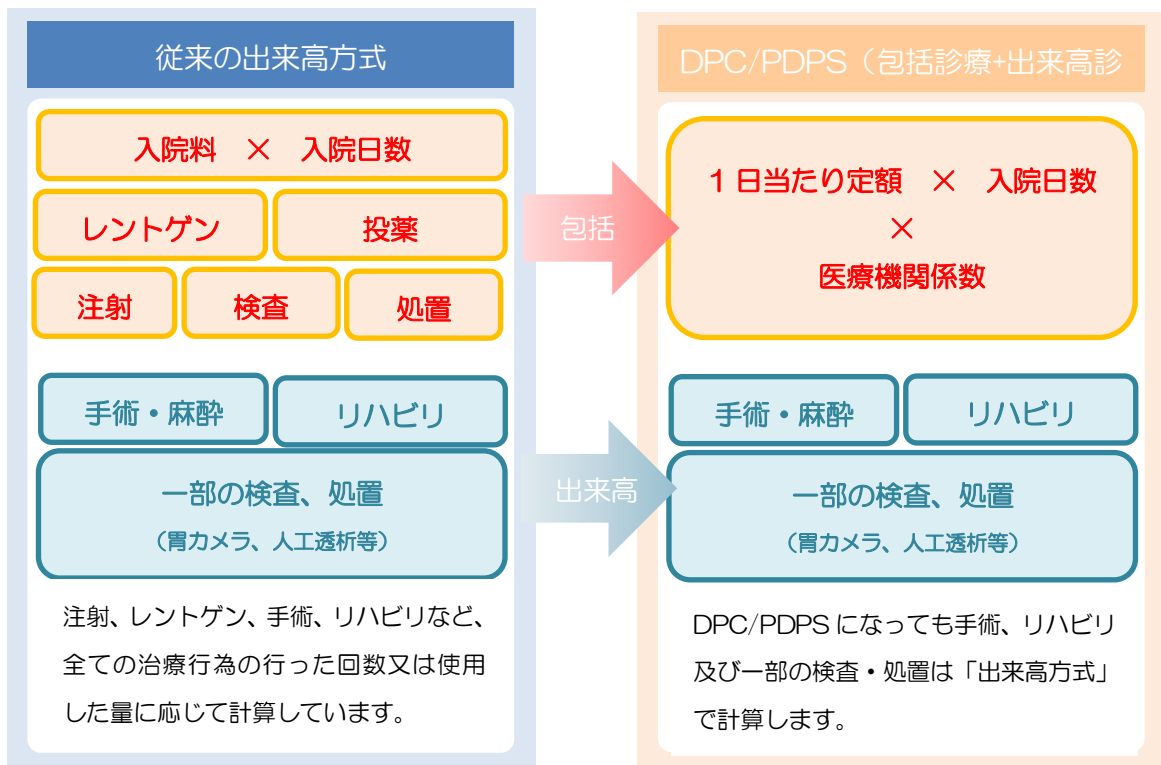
従来の出来高方式

入院料　×　入院日数

レントゲン

投薬

注射

検査

処置

手術・麻酔

リハビリ

一部の検査、処置
（胃カメラ、人工透析等）

注射、レントゲン、手術、リハビリなど、全ての治療行為の行った回数又は使用した量に応じて計算しています。

包括

出来高

DPC/PDPS（包括診療+出来高診

１日当たり定額　×　入院日数
×
医療機関係数

手術・麻酔

リハビリ

一部の検査、処置
（胃カメラ、人工透析等）

DPC/PDPS になっても手術、リハビリ及び一部の検査・処置は「出来高方式」で計算します。